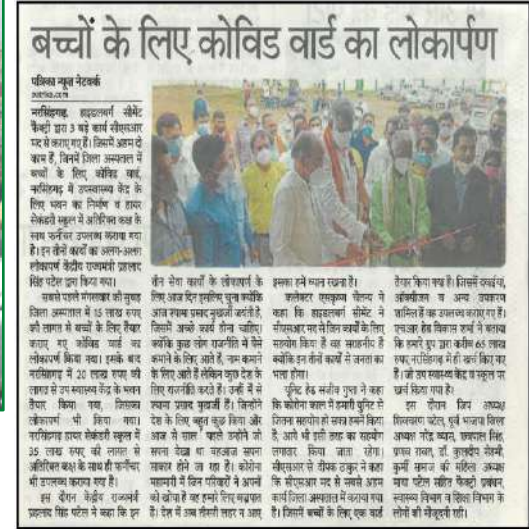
बच्चों के लिए कोविड वार्ड का लोकार्पण

पत्रिका न्यूज नेटवर्क
patrika.com

नरसिंहगढ़. हाइडलबर्ग सीमेंट फैक्ट्री द्वारा 3 बड़े कार्य सीएसआर मद से कराए गए हैं। जिसमें आक्सी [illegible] कार्य हैं, जिनमें जिला अस्पताल में बच्चों के लिए कोविड वार्ड, नरसिंहगढ़ में उपस्वास्थ्य केंद्र के लिए भवन का निर्माण व हायर सेकंडरी स्कूल में अतिरिक्त कक्ष के साथ फर्नीचर उपलब्ध कराया गया है। इन तीनों कार्यों का अलग-अलग लोकार्पण केंद्रीय राज्यमंत्री प्रहलाद सिंह पटेल द्वारा किया गया।

सबसे पहले राजगढ़ की सुसज्ज जिला अस्पताल में 45 लाख रुपए की लागत से बच्चों के लिए तैयार कराए गए कोविड वार्ड का लोकार्पण किया गया। इसके बाद नरसिंहगढ़ में 20 लाख रुपए की लागत से उप स्वास्थ्य केंद्र के भवन तैयार किया गया, जिसका लोकार्पण भी किया गया। नरसिंहगढ़ हायर सेकंडरी स्कूल में 35 लाख रुपए की लागत से अतिरिक्त कक्ष के साथ ही फर्नीचर भी उपलब्ध कराया गया है।

इस दौरान केंद्रीय राज्यमंत्री प्रहलाद सिंह पटेल ने कहा कि इन दीन सेवा कार्यों के लोकार्पण के लिए आज हम इसलिए चुना क्योंकि आज स्वयं प्रसाद मुखर्जी जयंती है, जिसमें अच्छे कार्य होना चाहिए। क्योंकि कुछ लोग राजनीति में सिर्फ कमाने के लिए आते हैं, नाम कमाने के लिए आते हैं लेकिन कुछ देश के लिए राजनीति करते हैं। उन्हीं में से स्व. प्रसाद मुखर्जी हैं। जिन्होंने देश के लिए बहुत कुछ किया और आज से पहले जो उन्होंने जो सपना देखा था वह आज साकार होने जा रहा है। कोरोना महामारी में जिन परिवारों ने अपनों को खोया है वह हमारे लिए महत्वपूर्ण हैं। देश में अब तीसरी लहर न आए इसका हमें ध्यान रखना है।

कलेक्टर नीरज कुमार सिंह ने कहा कि हाइडलबर्ग सीमेंट ने सीएसआर मद से जिले भर में बच्चों के लिए सहयोग किया है वह सराहनीय है क्योंकि इन तीनों कार्यों से जनता का भला होगा।

यूनिट हेड संजीव गुप्ता ने कहा कि कोरोना काल में हमारी यूनिट से जितना सहयोग हो सका हमने किया है, आगे भी इसी तरह का सहयोग लगातार किया जाता रहेगा। सीएसआर से सौरभ ठाकुर ने कहा कि सीएसआर मद से सबसे अहम कार्य जिला अस्पताल में कराया गया है। जिसमें बच्चों के लिए एक वार्ड तैयार किया गया है। जिसमें उपकरण, ऑक्सीजन व अन्य उपकरण शामिल हैं यह उपलब्ध कराए गए हैं। इसके साथ विधायक राज्य ने बताया कि हमारे द्वारा यहां करीब 65 लाख रुपए नरसिंहगढ़ में ही कार्य किए गए हैं। जो उप स्वास्थ्य केंद्र व स्कूल पर खर्च किया गया है।

इस दौरान जिला अध्यक्ष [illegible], पूर्व भाजपा जिला अध्यक्ष नरेंद्र यादव, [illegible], डॉ. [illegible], कुर्मी समाज की महिला अध्यक्ष ममता पटेल सहित फैक्ट्री प्रबंधन, स्वास्थ्य विभाग व शिक्षा विभाग के लोगों की मौजूदगी रही।